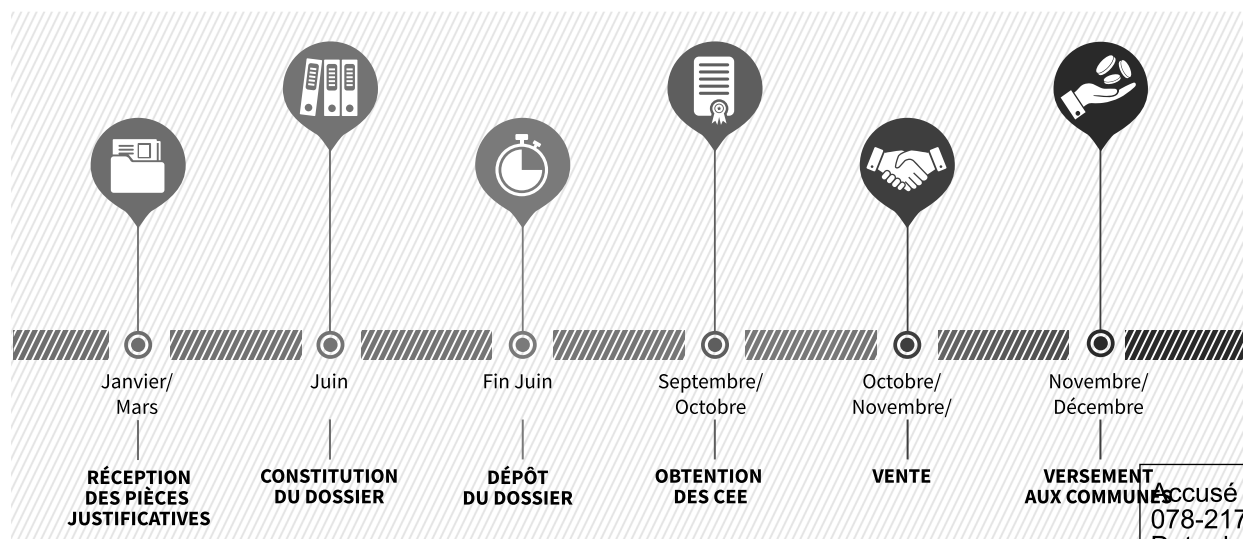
Janvier/
Mars

RÉCEPTION DES PIÈCES JUSTIFICATIVES

Juin

CONSTITUTION DU DOSSIER

Fin Juin

DÉPÔT DU DOSSIER

Septembre/
Octobre

OBTENTION DES CEE

Octobre/
Novembre/

VENTE

Novembre/
Décembre

VERSEMENT AUX COMMUNES

Accusé
078-217
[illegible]